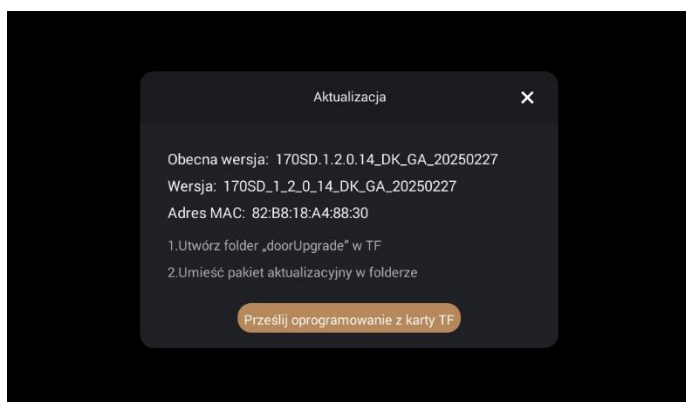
Aktualizacja

×

Obecna wersja: 170SD.1.2.0.14_DK_GA_20250227

Wersja: 170SD_1_2_0_14_DK_GA_20250227

Adres MAC: 82:B8:18:A4:88:30

1.Utwórz folder „doorUpgrade" w TF

2.Umieść pakiet aktualizacyjny w folderze

Prześlij oprogramowanie z karty TF